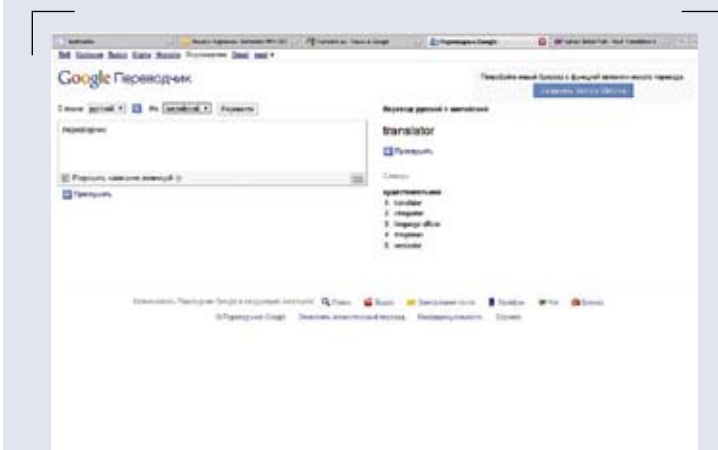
Google Переводчик

С языка: русский ▾ На: английский ▾ Перевести

переводчик

Прослушать

Перевод: русский » английский

translator

Прослушать

Словарь

существительное
1. translator
2. interpreter
3. language officer
4. dragoman
5. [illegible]

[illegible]

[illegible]